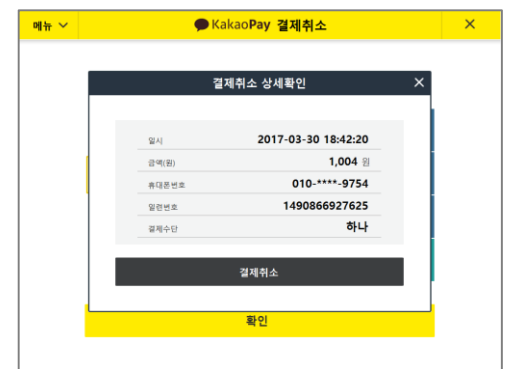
메뉴 ∨
KakaoPay 결제취소
✕

결제취소 상세확인
✕

| 일시 | 2017-03-30 18:42:20 |
|---|---|
| 금액(원) | 1,004 원 |
| 휴대폰번호 | 010-****-9754 |
| 일련번호 | 1490866927625 |
| 결제수단 | 하나 |

결제취소

확인